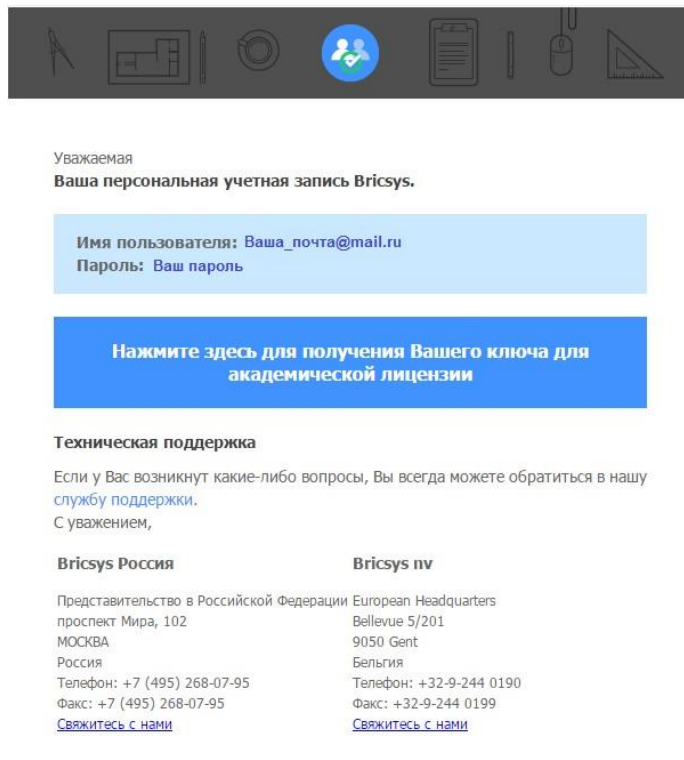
Уважаемая
**Ваша персональная учетная запись Bricsys.**

Имя пользователя: Ваша_почта@mail.ru
Пароль: Ваш пароль

Нажмите здесь для получения Вашего ключа для академической лицензии

Техническая поддержка

Если у Вас возникнут какие-либо вопросы, Вы всегда можете обратиться в нашу службу поддержки.
С уважением,

Bricsys Россия

Представительство в Российской Федерации
проспект Мира, 102
МОСКВА
Россия
Телефон: +7 (495) 268-07-95
Факс: +7 (495) 268-07-95
Свяжитесь с нами

Bricsys nv

European Headquarters
Bellevue 5/201
9050 Gent
Бельгия
Телефон: +32-9-244 0190
Факс: +32-9-244 0199
Свяжитесь с нами